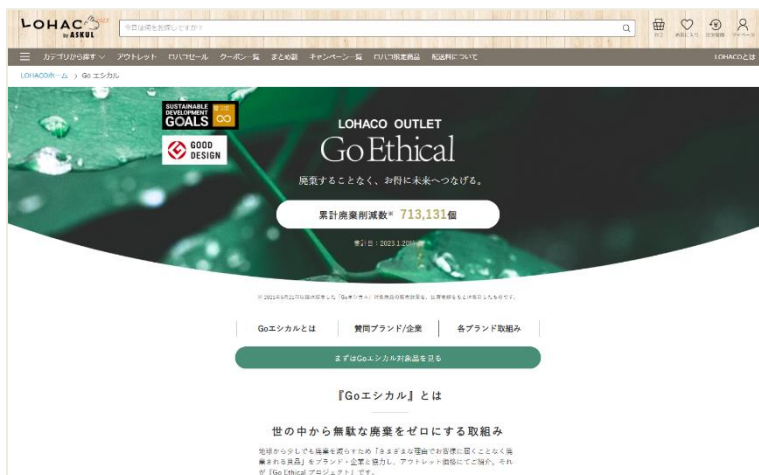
LOHACO by ASKUL

今日は何をお探しですか？

カゴ　お気に入り　注文履歴　マイページ

カテゴリから探す　アウトレット　ロハコセール　クーポン一覧　まとめ買い　キャンペーン一覧　ロハコ限定商品　配送料について　LOHACOとは

LOHACOホーム ＞ Go エシカル

SUSTAINABLE DEVELOPMENT GOALS

GOOD DESIGN

LOHACO OUTLET

Go Ethical

廃棄することなく、お得に未来へつなげる。

累計廃棄削減数※ 713,131個

※2023.1.20時点

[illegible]

Goエシカルとは　賛同ブランド/企業　各ブランド取組み

まずはGoエシカル対象品を見る

『Goエシカル』とは

世の中から無駄な廃棄をゼロにする取組み

発売から少しでも廃棄を減らすため「さまざまな理由でお客様に届くことなく廃棄される商品」をブランド・企業と協力し、アウトレット価格にてご提供。それが「Go Ethical プロジェクト」です。